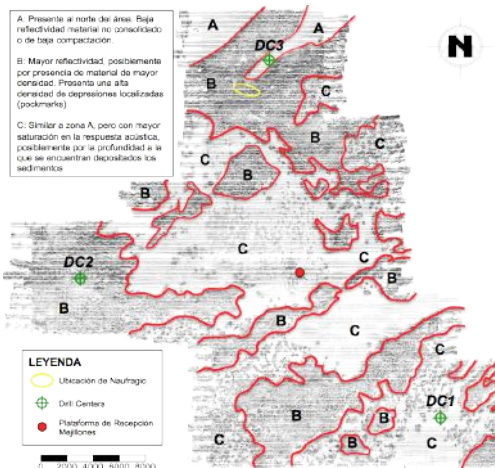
A: Presente al norte del área. Baja reflectividad material no consolidado o de baja compactación.

B: Mayor reflectividad, posiblemente por presencia de material de mayor densidad. Presente una alta densidad de depresiones localizadas (pockmarks)

C: Similar a zona A, pero con mayor saturación en la respuesta acústica, posiblemente por la profundidad a la que se encuentran depositados los sedimentos

N

A
A
DC3
B
C
B
C
C
B
B
C
B
C
DC2
B
B
C
C
C
DC1
B
B
C
B
C

LEYENDA
Ubicación de Naufragio
Drill Centers
Plataforma de Recepción Mejillones

0 2000 4000 6000 8000